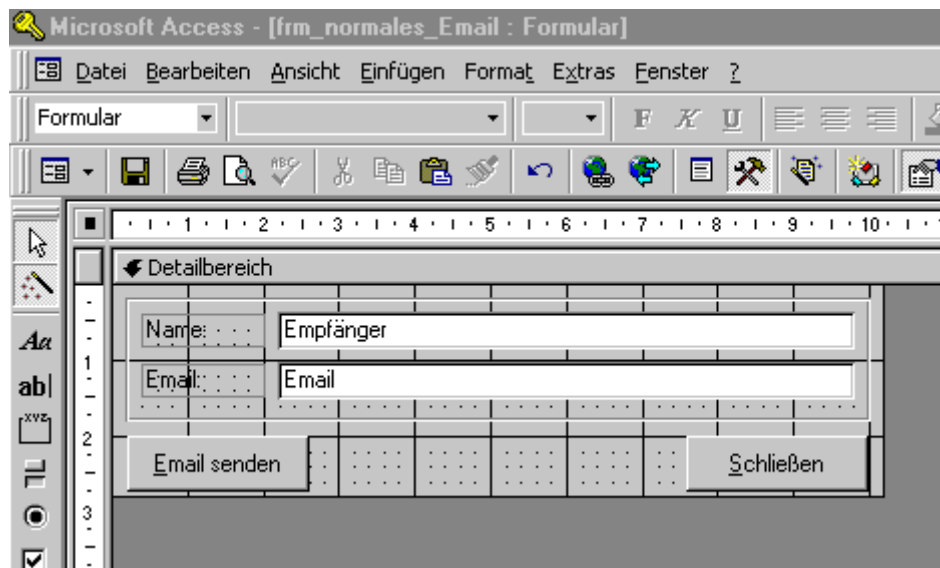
Microsoft Access - [frm_normales_Email : Formular]

Datei Bearbeiten Ansicht Einfügen Format Extras Fenster ?

Formular

F K U

1 2 3 4 5 6 7 8 9 10

Detailbereich

Name:

Empfänger

Email:

Email

Email senden

Schließen

Aa

ab|

XYZ

1

2

3